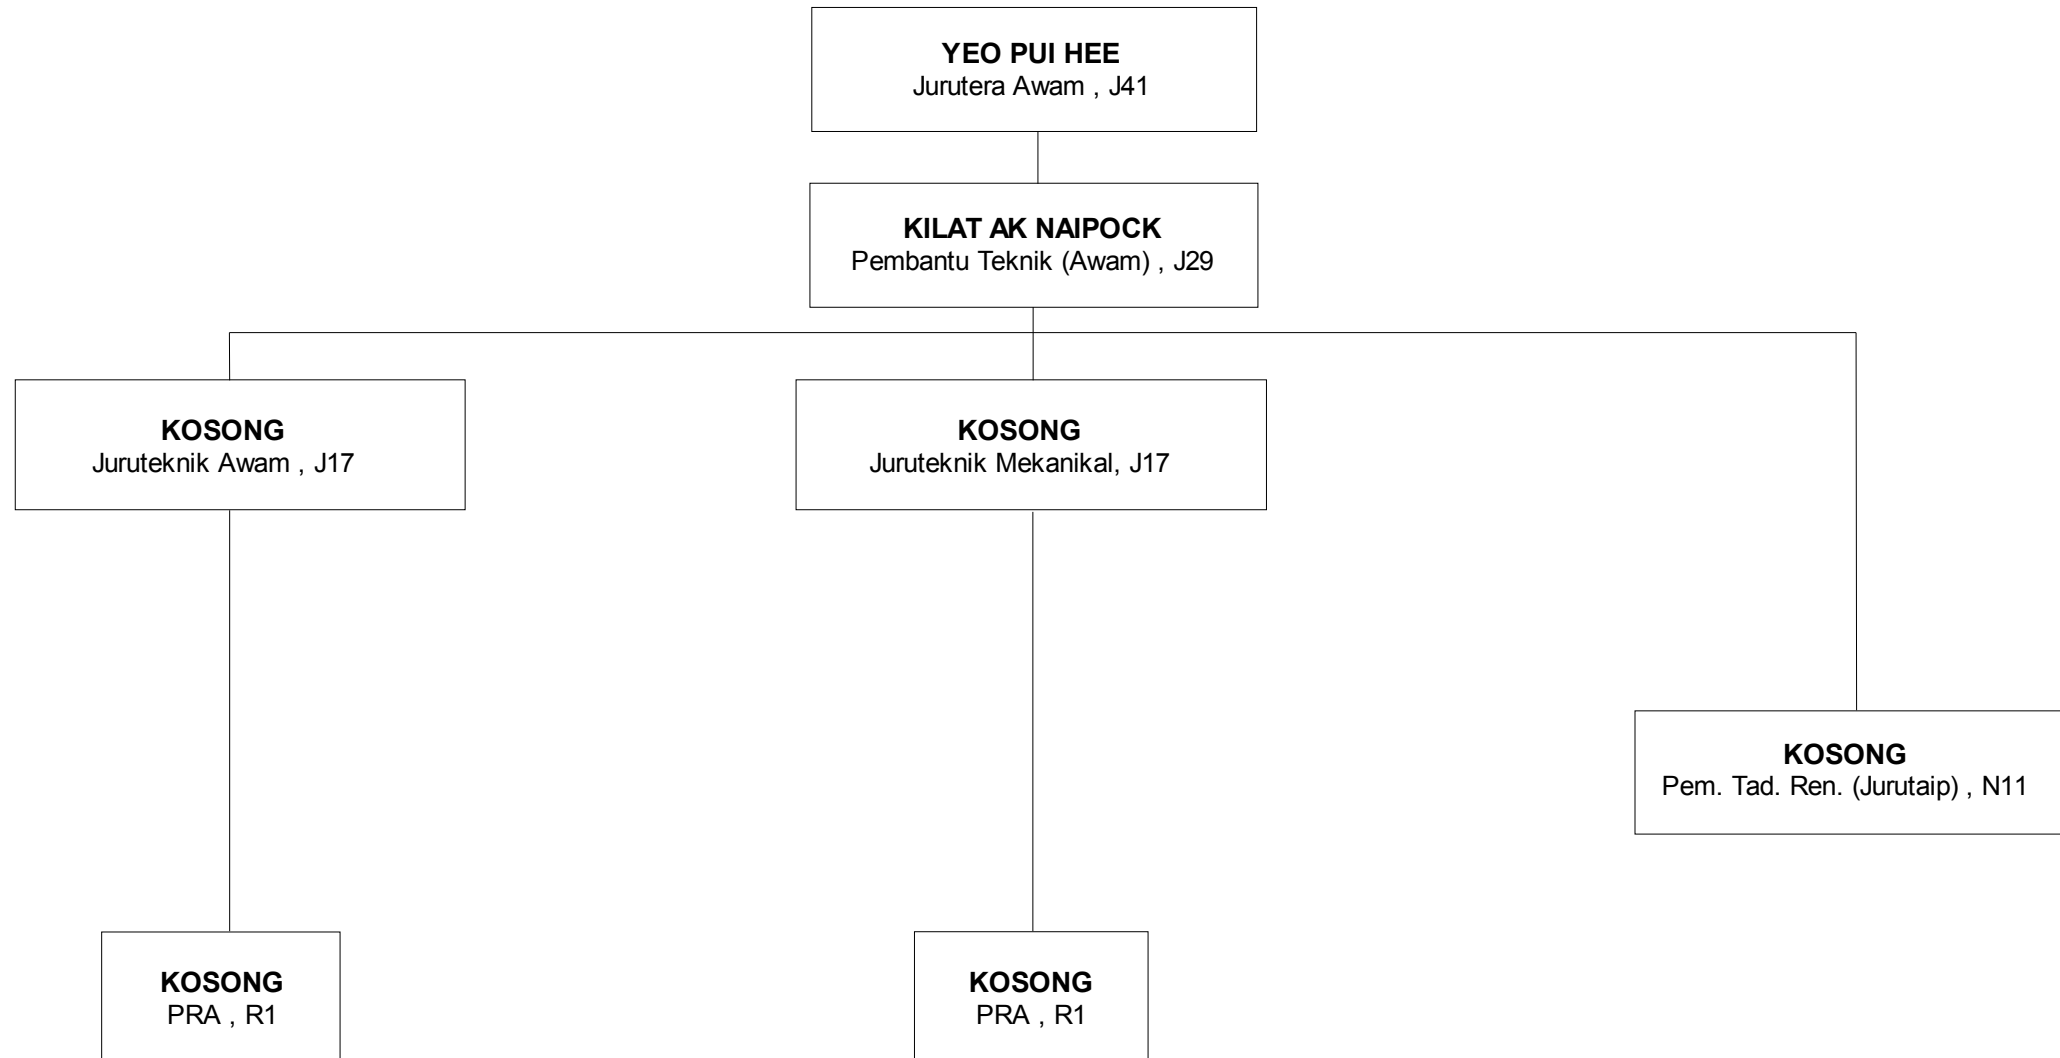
YEO PUI HEE
Jurutera Awam , J41

KILAT AK NAIPOCK
Pembantu Teknik (Awam) , J29

KOSONG
Juruteknik Awam , J17

KOSONG
Juruteknik Mekanikal, J17

KOSONG
Pem. Tad. Ren. (Jurutaip) , N11

KOSONG
PRA , R1

KOSONG
PRA , R1